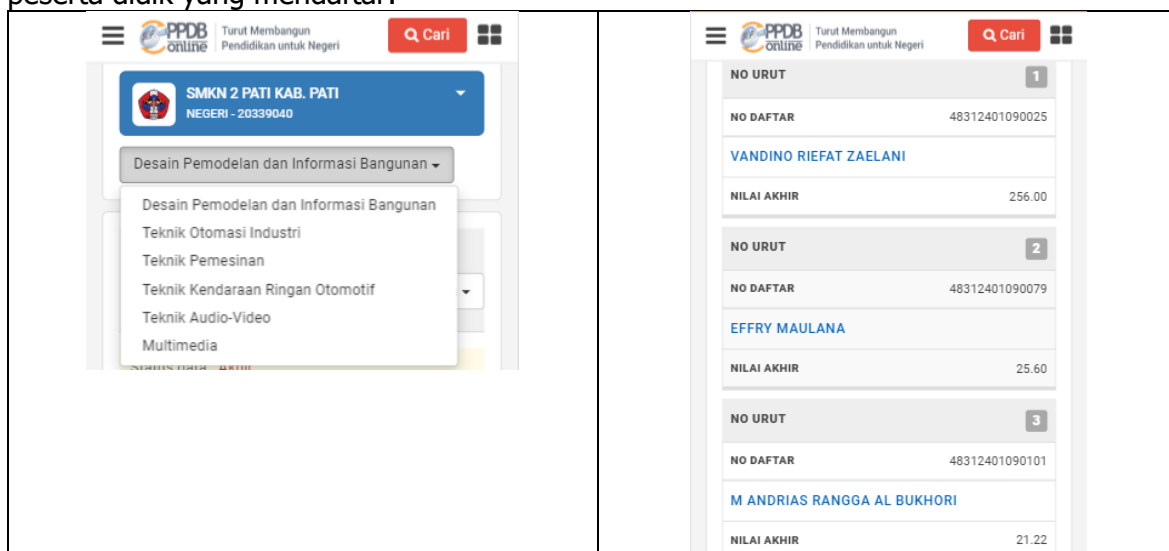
peserta didik yang mendaftar.

| | |
|---|---|
| PPDB online Turut Membangun Pendidikan untuk Negeri Cari<br>SMKN 2 PATI KAB. PATI<br>NEGERI - 20339040<br>Desain Pemodelan dan Informasi Bangunan<br>Desain Pemodelan dan Informasi Bangunan<br>Teknik Otomasi Industri<br>Teknik Pemesinan<br>Teknik Kendaraan Ringan Otomotif<br>Teknik Audio-Video<br>Multimedia<br>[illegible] | PPDB online Turut Membangun Pendidikan untuk Negeri Cari<br>NO URUT 1<br>NO DAFTAR 48312401090025<br>VANDINO RIEFAT ZAELANI<br>NILAI AKHIR 256.00<br>NO URUT 2<br>NO DAFTAR 48312401090079<br>EFFRY MAULANA<br>NILAI AKHIR 25.60<br>NO URUT 3<br>NO DAFTAR 48312401090101<br>M ANDRIAS RANGGA AL BUKHORI<br>NILAI AKHIR 21.22 |